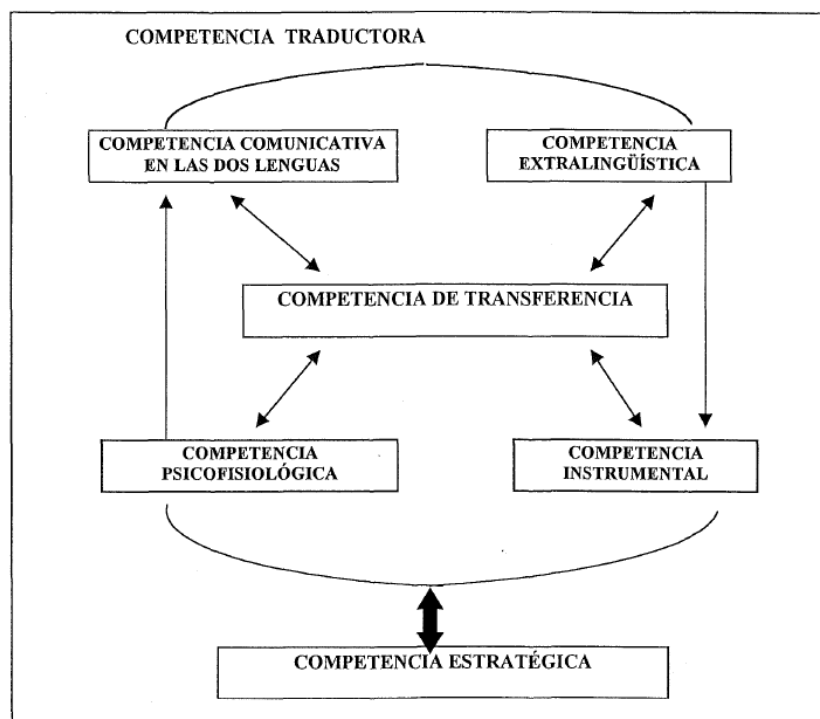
COMPETENCIA TRADUCTORA

COMPETENCIA COMUNICATIVA EN LAS DOS LENGUAS

COMPETENCIA EXTRALINGÜÍSTICA

COMPETENCIA DE TRANSFERENCIA

COMPETENCIA PSICOFISIOLÓGICA

COMPETENCIA INSTRUMENTAL

COMPETENCIA ESTRATÉGICA